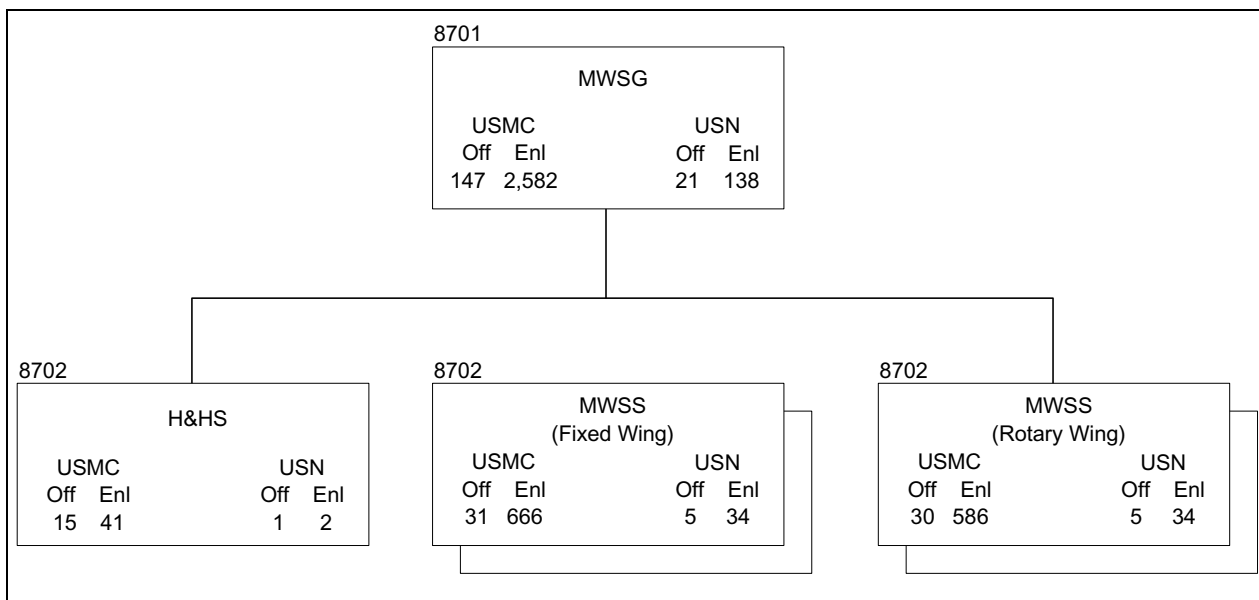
8701
MWSG
USMC
Off Enl
147 2,582
USN
Off Enl
21 138

8702
H&HS
USMC
Off Enl
15 41
USN
Off Enl
1 2

8702
MWSS
(Fixed Wing)
USMC
Off Enl
31 666
USN
Off Enl
5 34

8702
MWSS
(Rotary Wing)
USMC
Off Enl
30 586
USN
Off Enl
5 34